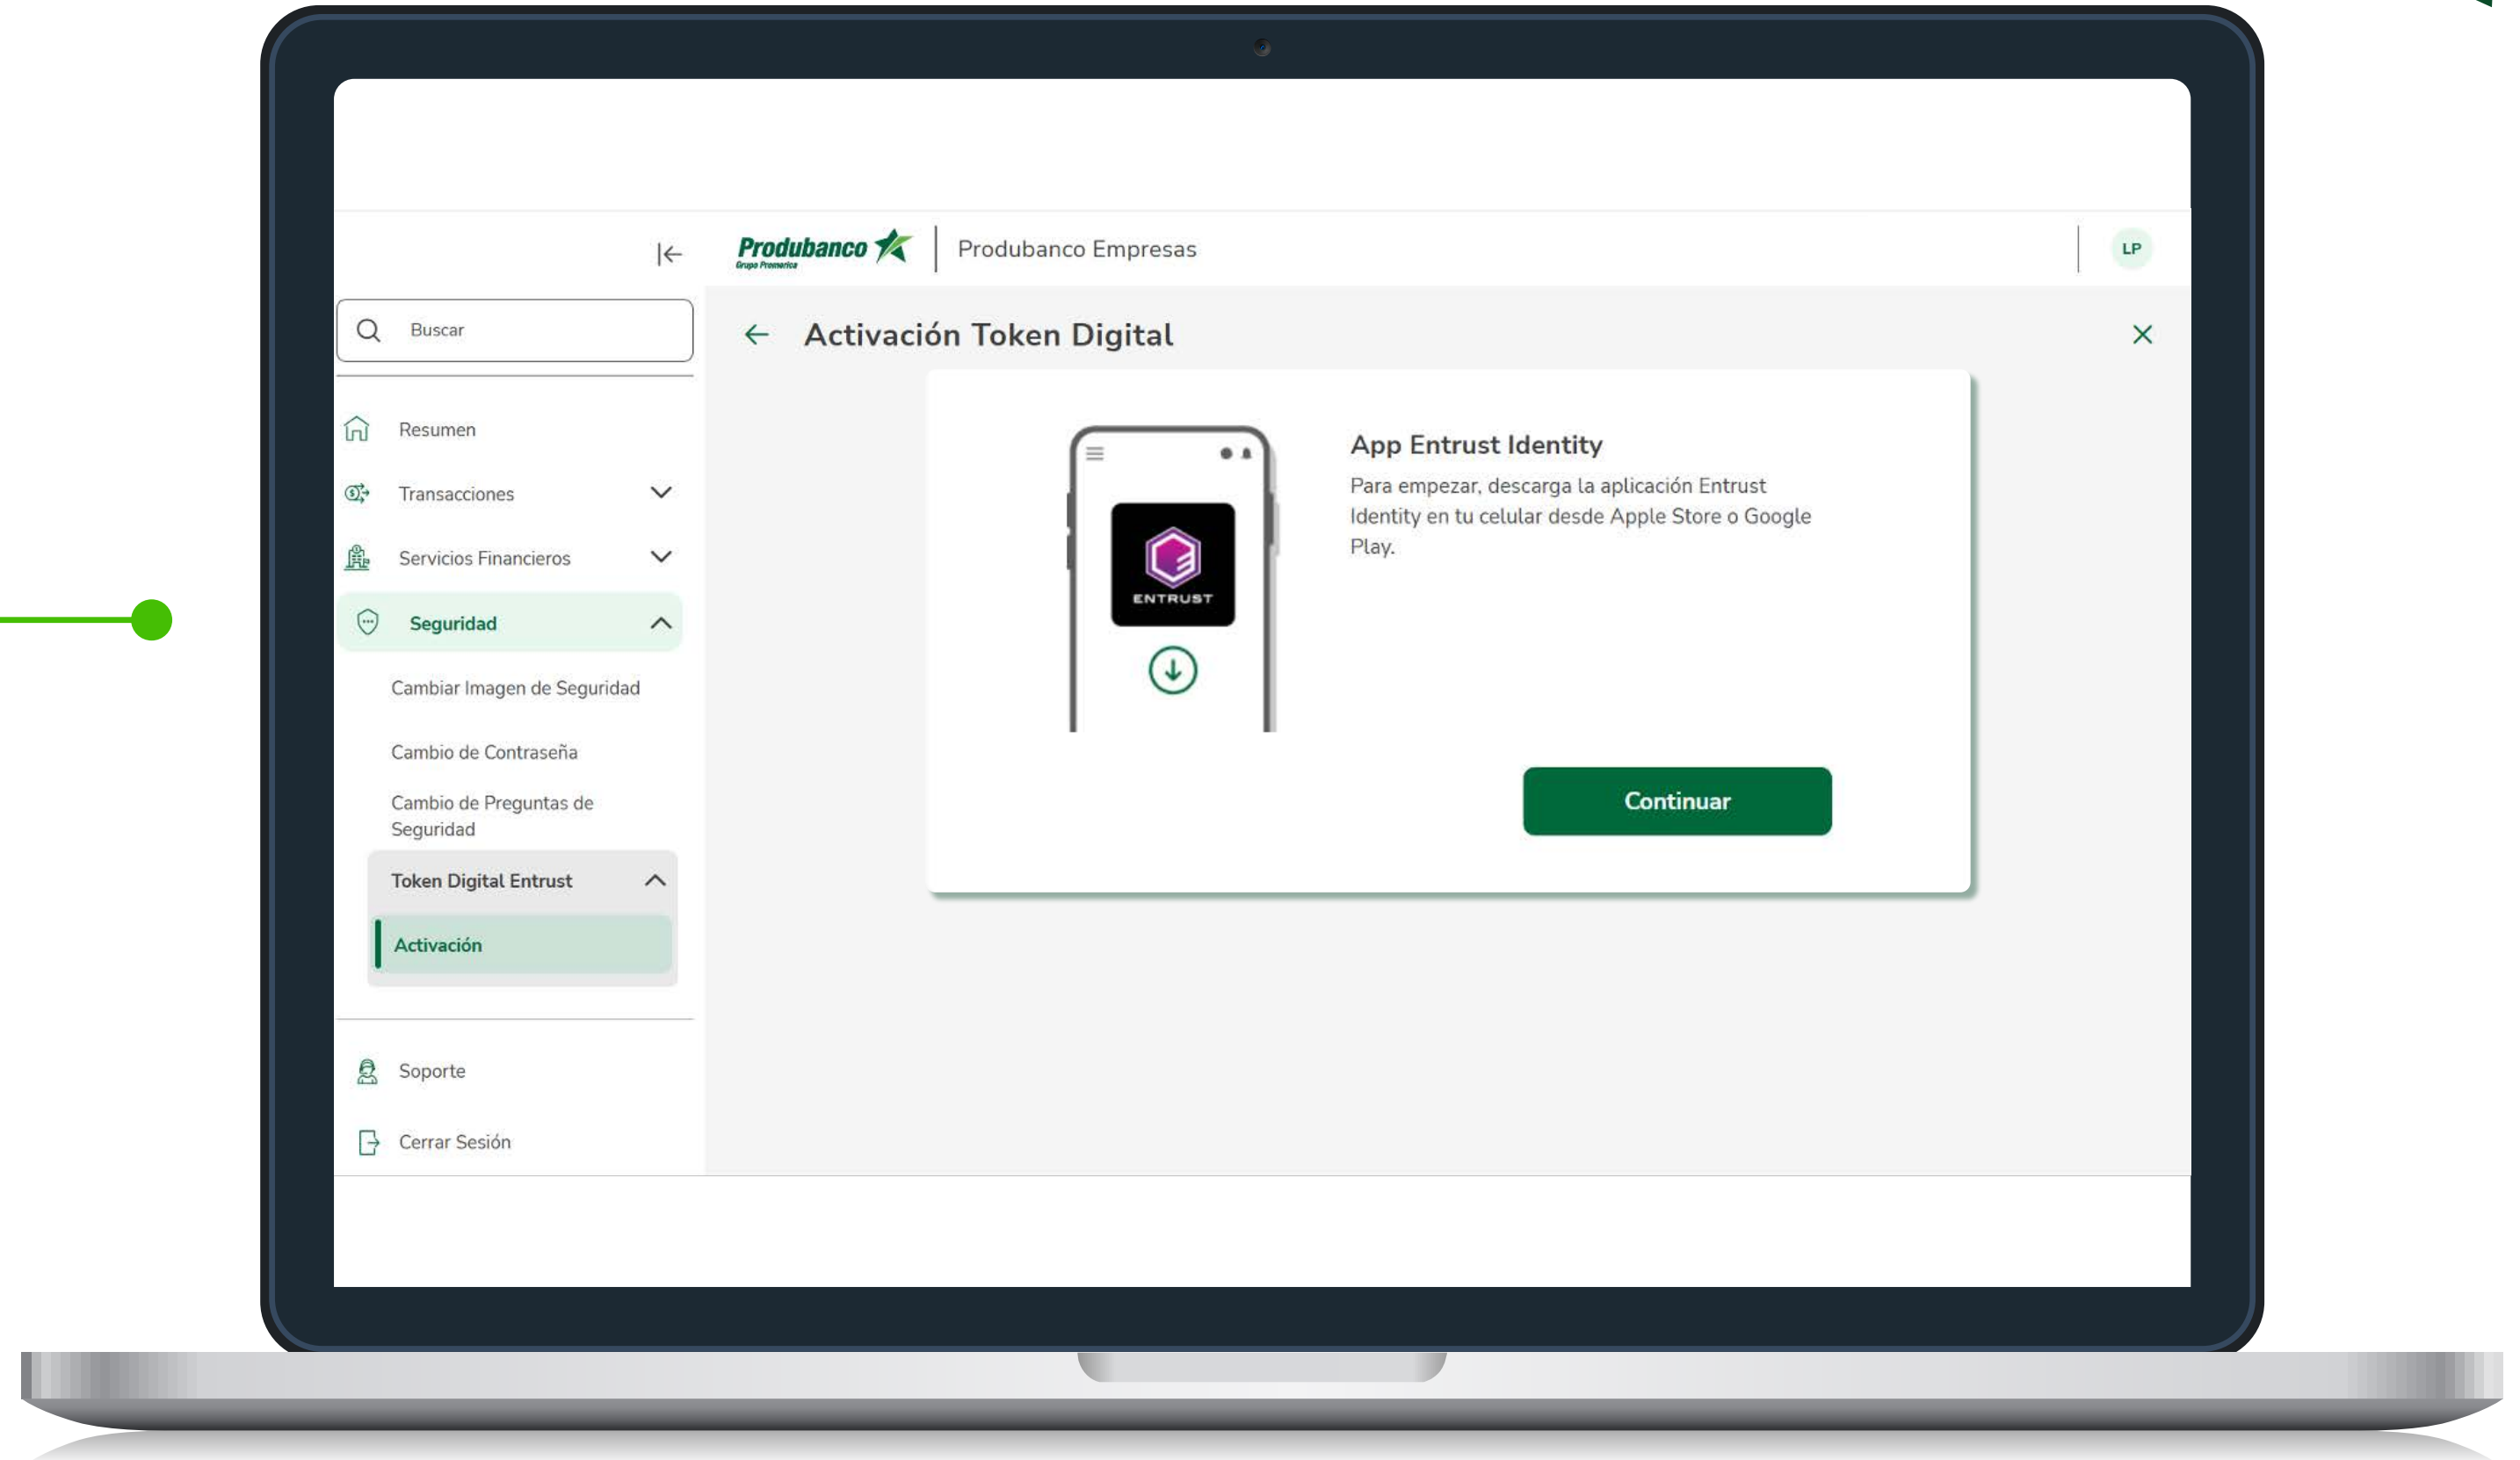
Produbanco Grupo Promerica

Produbanco Empresas

LP

Buscar

Resumen

Transacciones

Servicios Financieros

Seguridad

Cambiar Imagen de Seguridad

Cambio de Contraseña

Cambio de Preguntas de Seguridad

Token Digital Entrust

Activación

Soporte

Cerrar Sesión

Activación Token Digital

ENTRUST

App Entrust Identity

Para empezar, descarga la aplicación Entrust Identity en tu celular desde Apple Store o Google Play.

Continuar